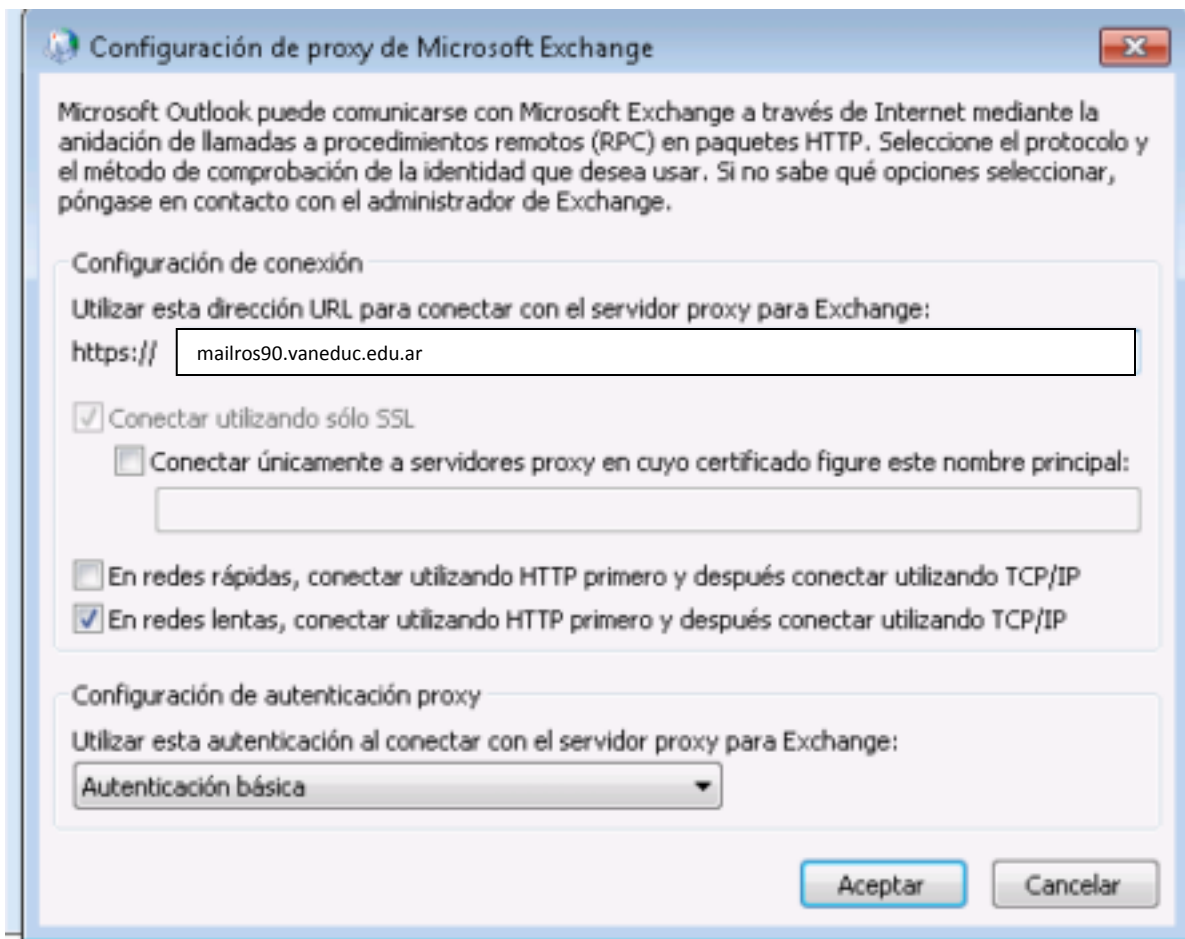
Configuración de proxy de Microsoft Exchange

Microsoft Outlook puede comunicarse con Microsoft Exchange a través de Internet mediante la anidación de llamadas a procedimientos remotos (RPC) en paquetes HTTP. Seleccione el protocolo y el método de comprobación de la identidad que desea usar. Si no sabe qué opciones seleccionar, póngase en contacto con el administrador de Exchange.

Configuración de conexión

Utilizar esta dirección URL para conectar con el servidor proxy para Exchange:

https:// mailros90.vaneduc.edu.ar

Conectar utilizando sólo SSL

Conectar únicamente a servidores proxy en cuyo certificado figure este nombre principal:

En redes rápidas, conectar utilizando HTTP primero y después conectar utilizando TCP/IP

En redes lentas, conectar utilizando HTTP primero y después conectar utilizando TCP/IP

Configuración de autenticación proxy

Utilizar esta autenticación al conectar con el servidor proxy para Exchange:

Autenticación básica

Aceptar Cancelar